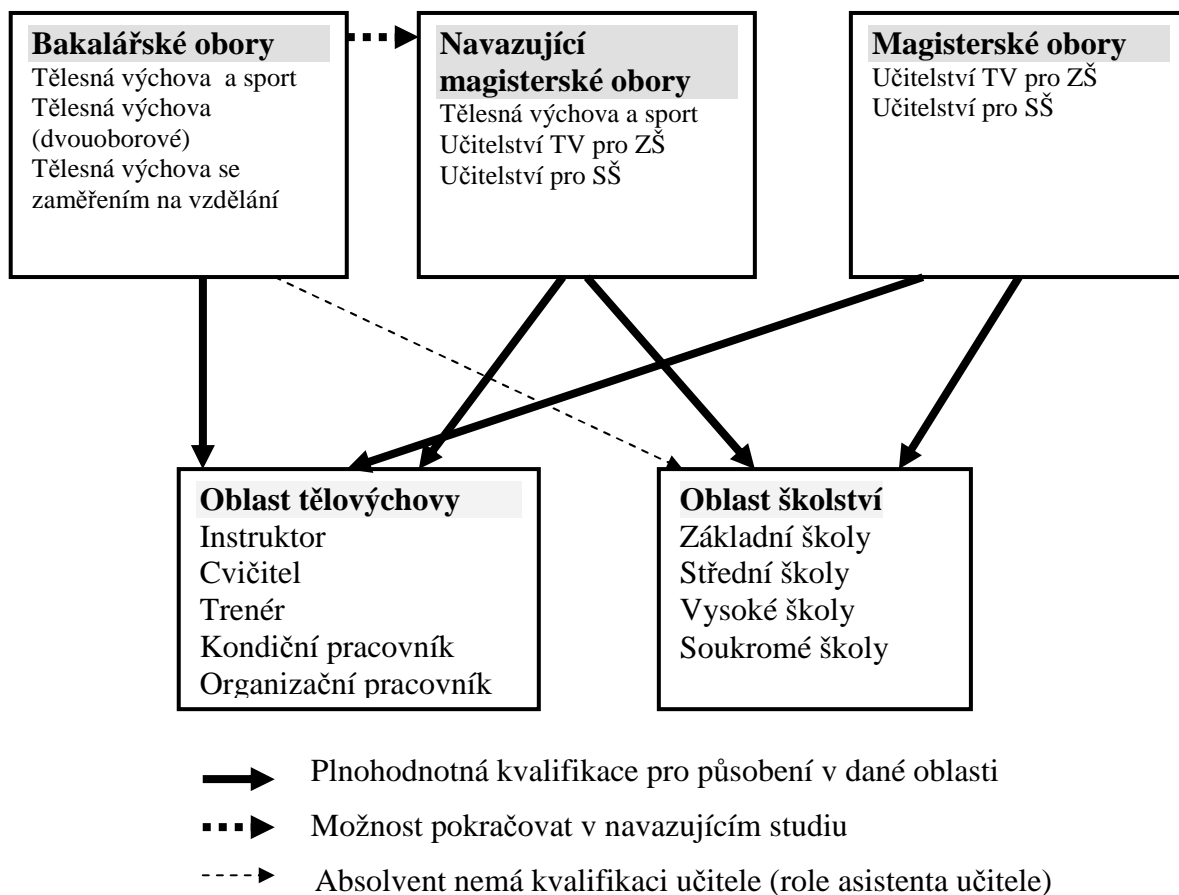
Bakalářské obory
Tělesná výchova a sport
Tělesná výchova (dvouoborové)
Tělesná výchova se zaměřením na vzdělání

Navazující magisterské obory
Tělesná výchova a sport
Učitelství TV pro ZŠ
Učitelství pro SŠ

Magisterské obory
Učitelství TV pro ZŠ
Učitelství pro SŠ

Oblast tělovýchovy
Instruktor
Cvičitel
Trenér
Kondiční pracovník
Organizační pracovník

Oblast školství
Základní školy
Střední školy
Vysoké školy
Soukromé školy

Plnohodnotná kvalifikace pro působení v dané oblasti

Možnost pokračovat v navazujícím studiu

Absolvent nemá kvalifikaci učitele (role asistenta učitele)